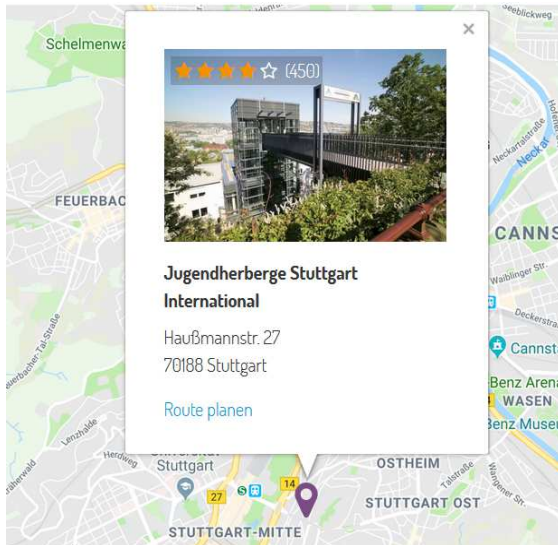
×

(450)

Jugendherberge Stuttgart International

Haußmannstr. 27
70188 Stuttgart

Route planen

Schelmenwa
FEUERBAC
CANNS
Seeblickweg
Neckartalstraße
Neckar
Waiblinger Str.
Deckerstra
Cannst
Benz Arena
WASEN
Benz Muse
Feuerbacher-Tal-Straße
Lenzhalde
Herdweg
Stuttgart
27
14
OSTHEIM
Talstraße
STUTTGART OST
STUTTGART-MITTE